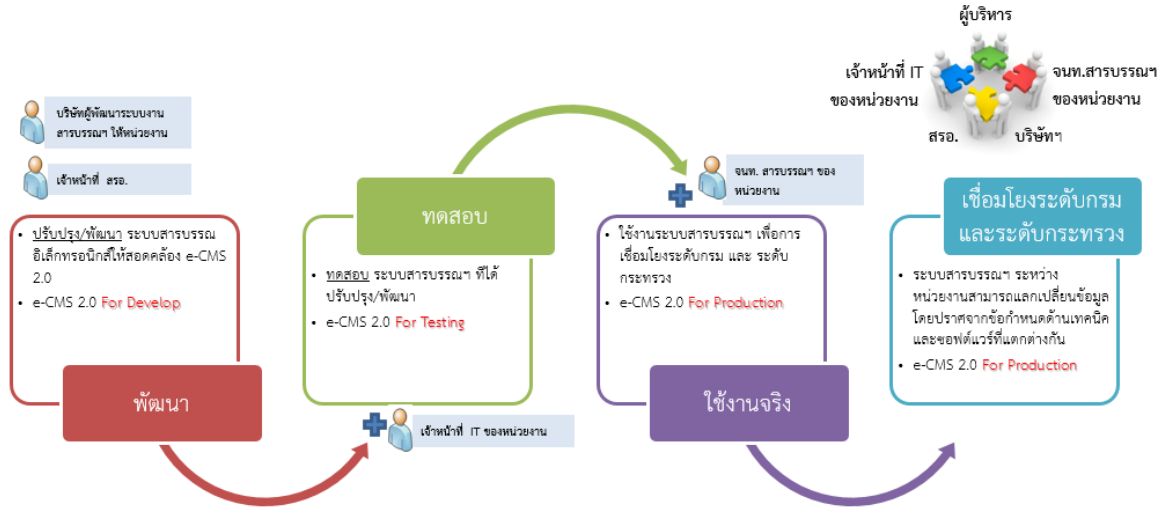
ผู้บริหาร

เจ้าหน้าที่ IT ของหน่วยงาน

จนท.สารบรรณฯ ของหน่วยงาน

สรอ.

บริษัทฯ

บริษัทผู้พัฒนาระบบงานสารบรรณฯ ให้หน่วยงาน

เจ้าหน้าที่ สรอ.

• ปรับปรุง/พัฒนา ระบบสารบรรณอิเล็กทรอนิกส์ให้สอดคล้อง e-CMS 2.0
• e-CMS 2.0 For Develop

พัฒนา

ทดสอบ

• ทดสอบ ระบบสารบรรณฯ ที่ได้ปรับปรุง/พัฒนา
• e-CMS 2.0 For Testing

เจ้าหน้าที่ IT ของหน่วยงาน

จนท. สารบรรณฯ ของหน่วยงาน

• ใช้งานระบบสารบรรณฯ เพื่อการเชื่อมโยงระดับกรม และ ระดับกระทรวง
• e-CMS 2.0 For Production

ใช้งานจริง

เชื่อมโยงระดับกรม และระดับกระทรวง

• ระบบสารบรรณฯ ระหว่างหน่วยงานสามารถแลกเปลี่ยนข้อมูลโดยปราศจากข้อกำหนดด้านเทคนิคและซอฟต์แวร์ที่แตกต่างกัน
• e-CMS 2.0 For Production